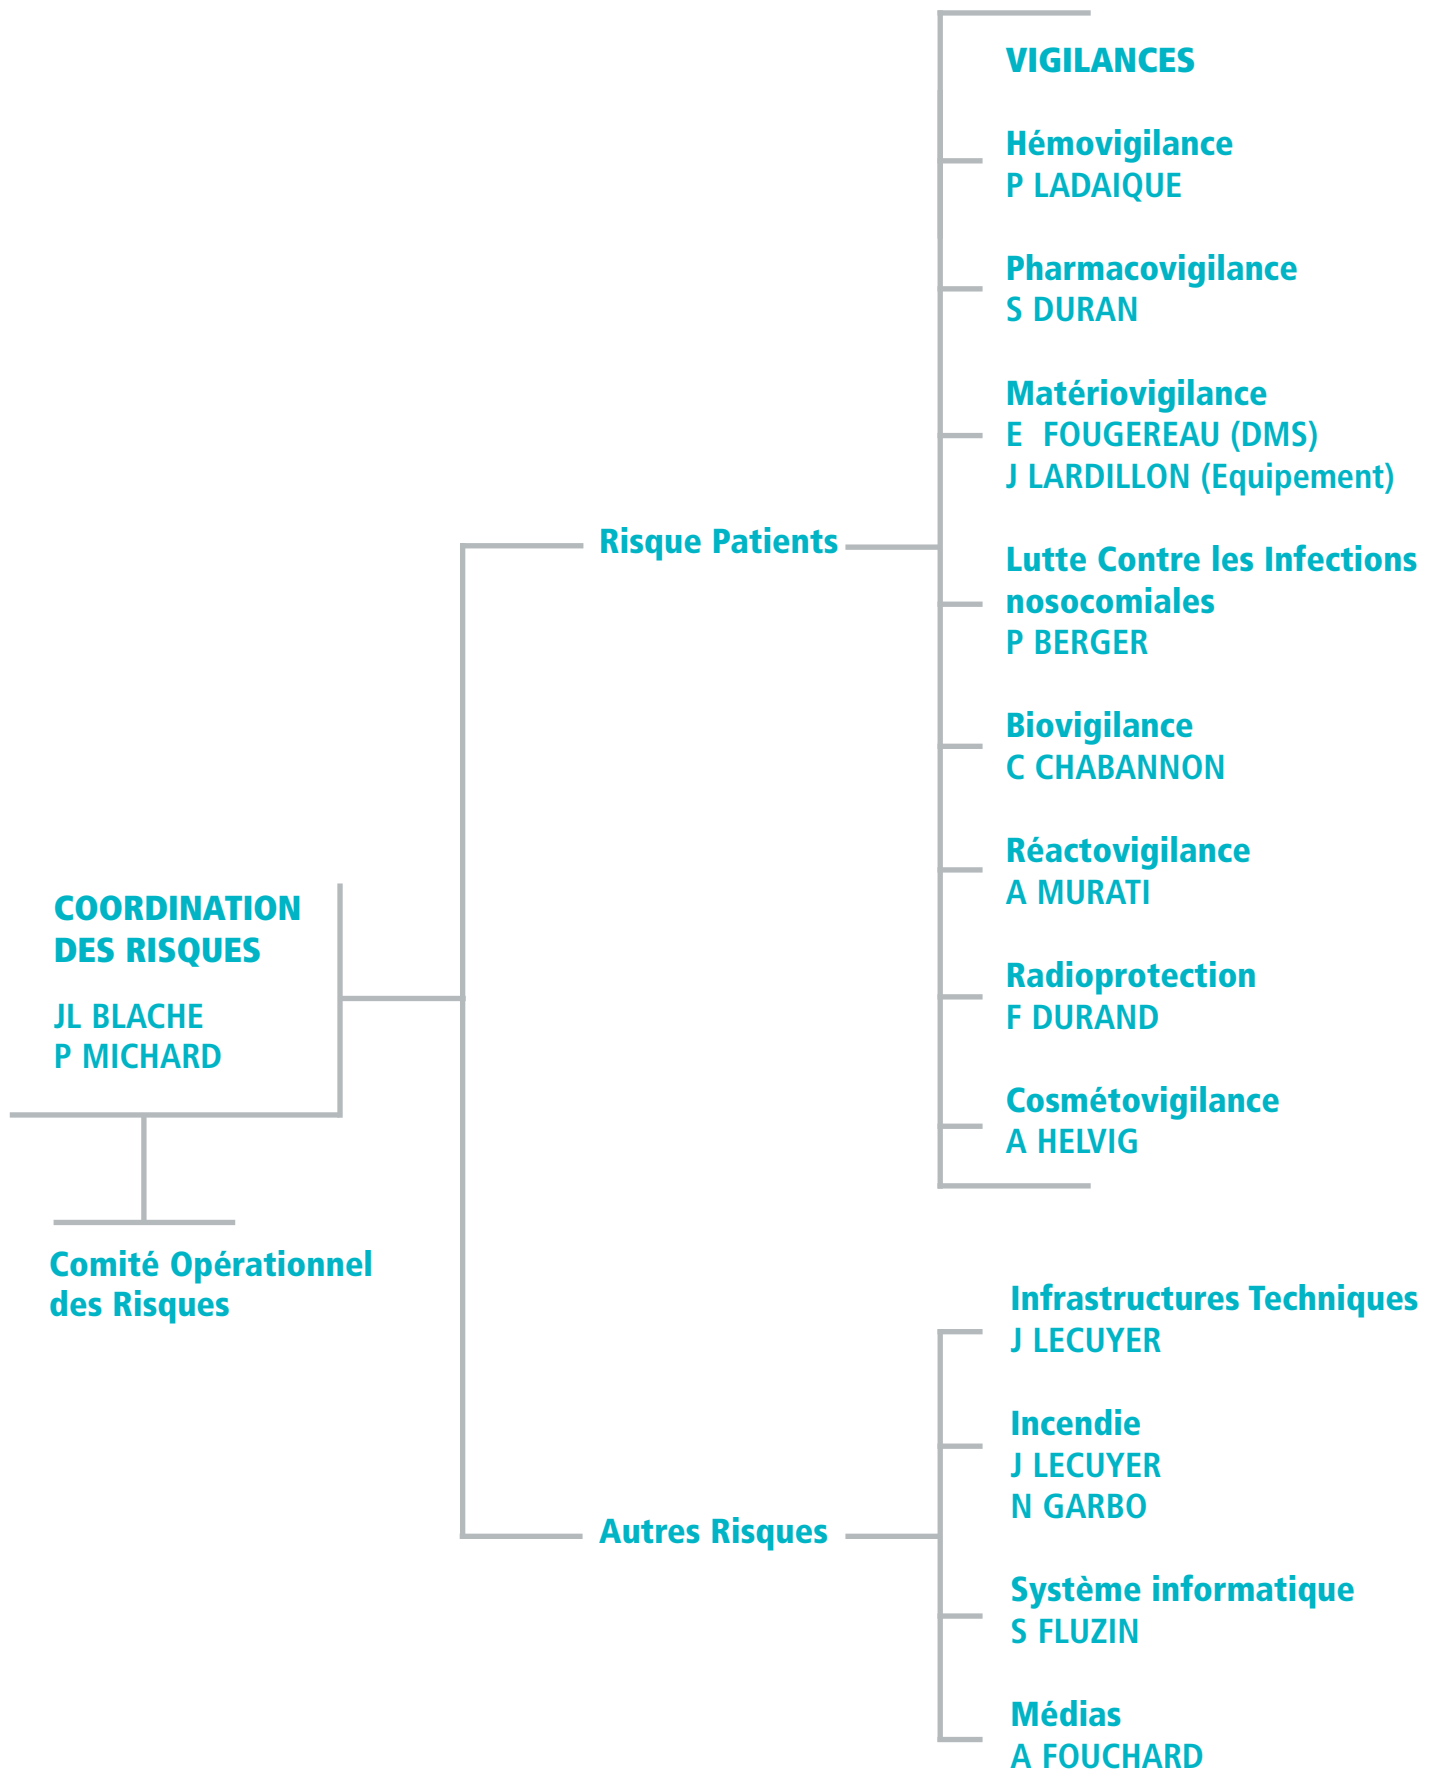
COORDINATION DES RISQUES

JL BLACHE
P MICHARD

Comité Opérationnel des Risques

Risque Patients

VIGILANCES

Hémovigilance
P LADAIQUE

Pharmacovigilance
S DURAN

Matériovigilance
E FOUGEREAU (DMS)
J LARDILLON (Equipement)

Lutte Contre les Infections nosocomiales
P BERGER

Biovigilance
C CHABANNON

Réactovigilance
A MURATI

Radioprotection
F DURAND

Cosmétovigilance
A HELVIG

Autres Risques

Infrastructures Techniques
J LECUYER

Incendie
J LECUYER
N GARBO

Système informatique
S FLUZIN

Médias
A FOUCHARD